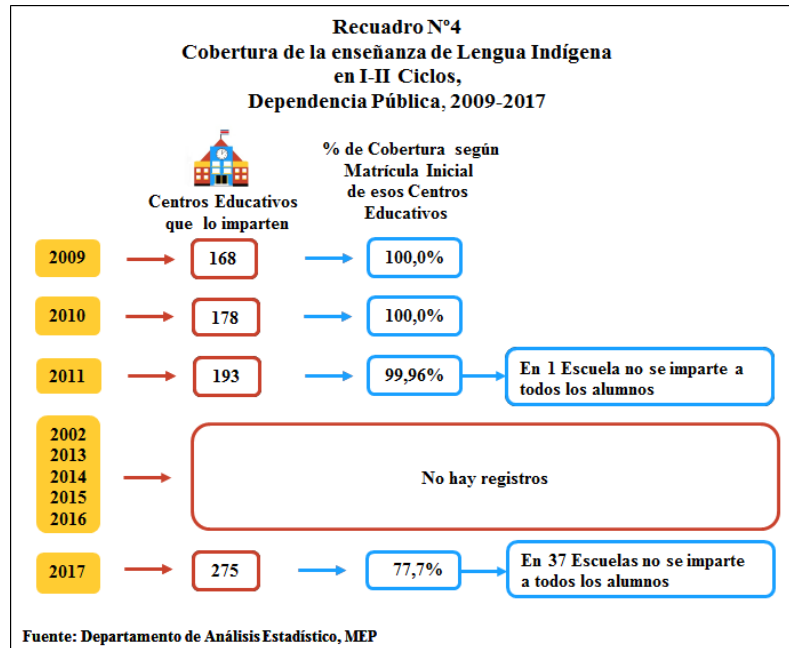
Recuadro N°4
Cobertura de la enseñanza de Lengua Indígena en I-II Ciclos, Dependencia Pública, 2009-2017

Centros Educativos que lo imparten

% de Cobertura según Matrícula Inicial de esos Centros Educativos

2009 168 100,0%

2010 178 100,0%

2011 193 99,96% En 1 Escuela no se imparte a todos los alumnos

2002
2013
2014
2015
2016
No hay registros

2017 275 77,7% En 37 Escuelas no se imparte a todos los alumnos

Fuente: Departamento de Análisis Estadístico, MEP